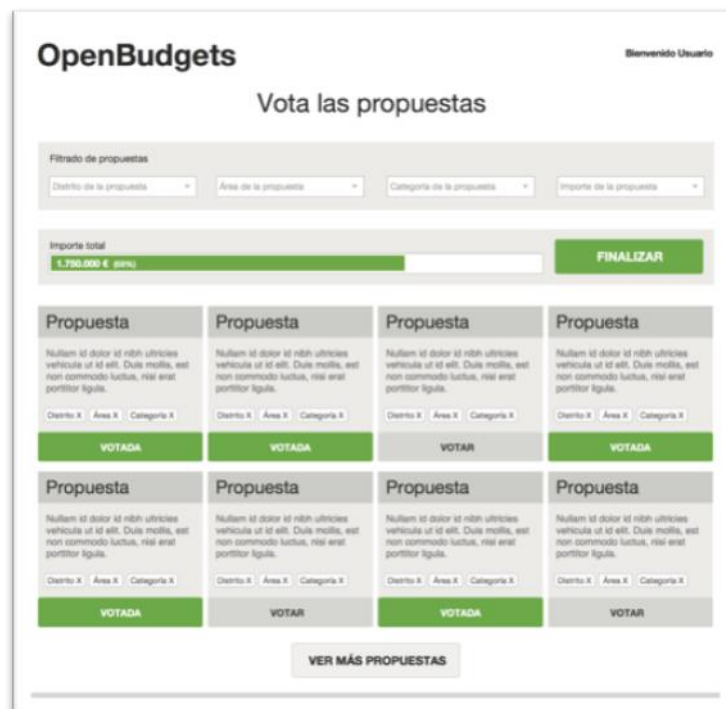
OpenBudgets

Bienvenido Usuario

Vota las propuestas

Filtrado de propuestas

Distrito de la propuesta

Área de la propuesta

Categoría de la propuesta

Importe de la propuesta

Importe total

1.750.000 € (68%)

FINALIZAR

Propuesta

Nullam id dolor id nibh ultricies vehicula ut id elit. Duis mollis, est non commodo luctus, nisi erat porttitor ligula.

Distrito X Área X Categoría X

VOTADA

Propuesta

Nullam id dolor id nibh ultricies vehicula ut id elit. Duis mollis, est non commodo luctus, nisi erat porttitor ligula.

Distrito X Área X Categoría X

VOTADA

Propuesta

Nullam id dolor id nibh ultricies vehicula ut id elit. Duis mollis, est non commodo luctus, nisi erat porttitor ligula.

Distrito X Área X Categoría X

VOTAR

Propuesta

Nullam id dolor id nibh ultricies vehicula ut id elit. Duis mollis, est non commodo luctus, nisi erat porttitor ligula.

Distrito X Área X Categoría X

VOTADA

Propuesta

Nullam id dolor id nibh ultricies vehicula ut id elit. Duis mollis, est non commodo luctus, nisi erat porttitor ligula.

Distrito X Área X Categoría X

VOTADA

Propuesta

Nullam id dolor id nibh ultricies vehicula ut id elit. Duis mollis, est non commodo luctus, nisi erat porttitor ligula.

Distrito X Área X Categoría X

VOTAR

Propuesta

Nullam id dolor id nibh ultricies vehicula ut id elit. Duis mollis, est non commodo luctus, nisi erat porttitor ligula.

Distrito X Área X Categoría X

VOTADA

Propuesta

Nullam id dolor id nibh ultricies vehicula ut id elit. Duis mollis, est non commodo luctus, nisi erat porttitor ligula.

Distrito X Área X Categoría X

VOTAR

VER MÁS PROPUESTAS